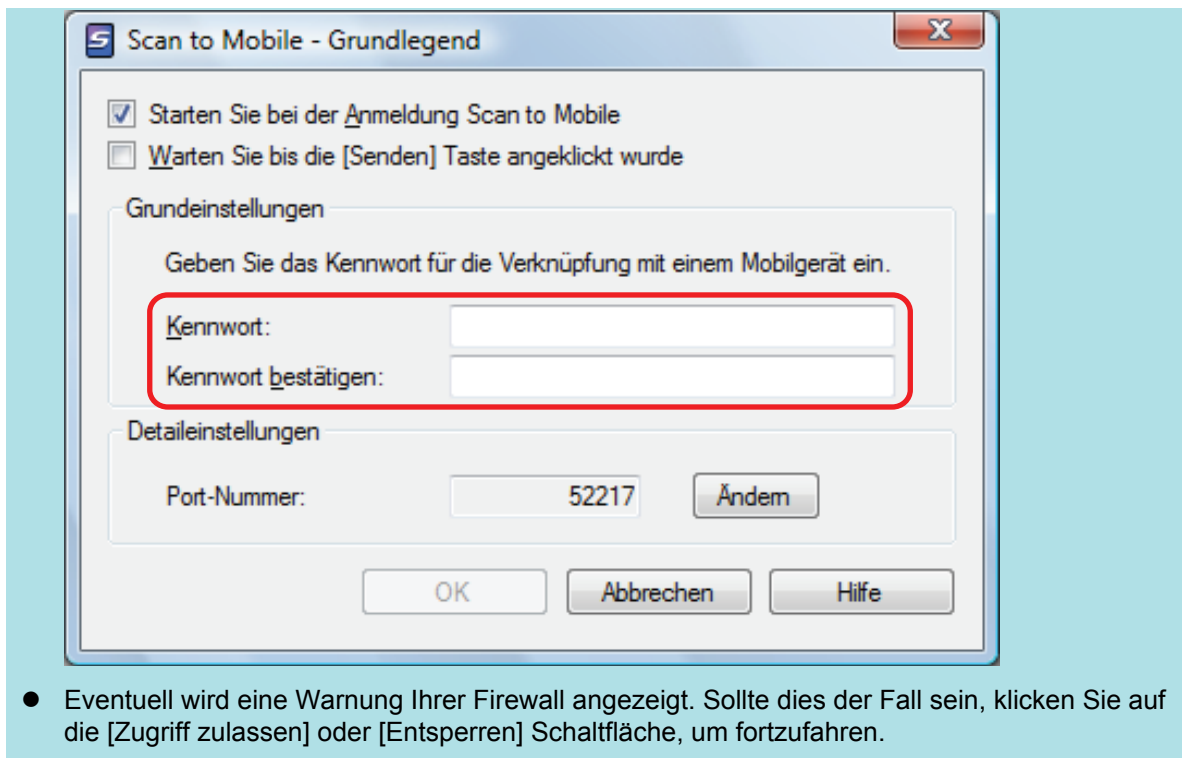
Scan to Mobile - Grundlegend

Starten Sie bei der Anmeldung Scan to Mobile

Warten Sie bis die [Senden] Taste angeklickt wurde

Grundeinstellungen

Geben Sie das Kennwort für die Verknüpfung mit einem Mobilgerät ein.

Kennwort:

Kennwort bestätigen:

Detaileinstellungen

Port-Nummer: 52217 Ändern

OK Abbrechen Hilfe

● Eventuell wird eine Warnung Ihrer Firewall angezeigt. Sollte dies der Fall sein, klicken Sie auf die [Zugriff zulassen] oder [Entsperren] Schaltfläche, um fortzufahren.